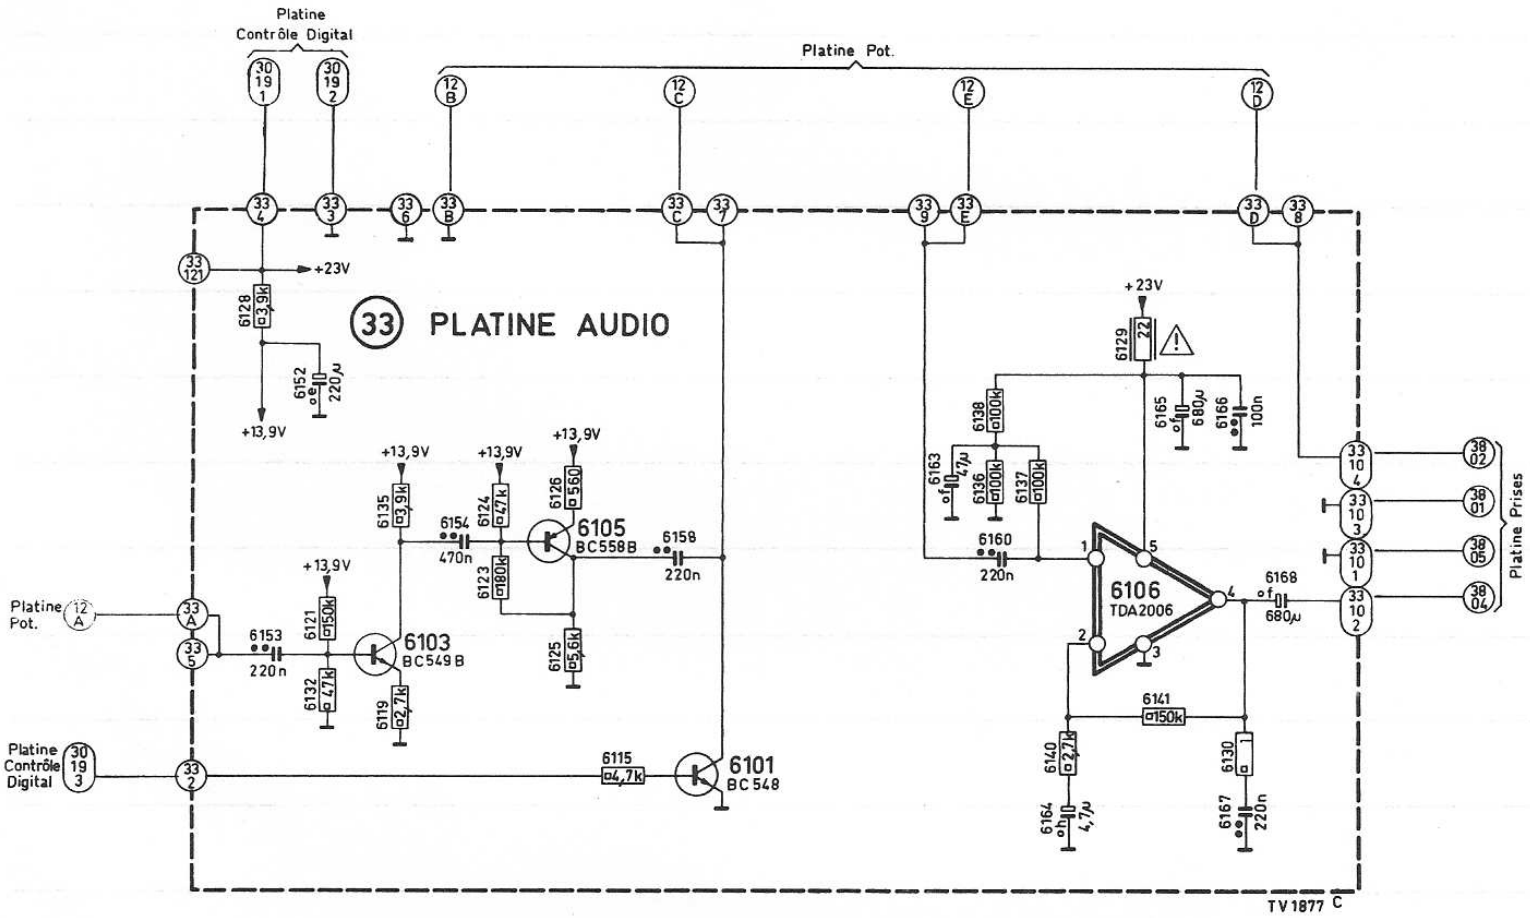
Platine Contrôle Digital

30 19 1

30 19 2

Platine Pot.

12 B

12 C

12 E

12 D

33 4

33 3

33 6

33 B

33 C

33 7

33 9

33 E

33 D

33 8

33 121

+23V

6128 3,9k

33 PLATINE AUDIO

6152 220µ

+13,9V

+23V

6129 22

6138 100k

6165 680µ

6166 100n

6163 47µ

6136 100k

6137 100k

33 10 4

38 02

33 10 3

38 01

33 10 1

38 05

33 10 2

38 04

Platine Prises

+13,9V

+13,9V

+13,9V

6135 3,9k

6154 470n

6124 47k

6126 560

6105 BC558B

6158 220n

6160 220n

1

5

6106 TDA2006

4

6168 680µ

+13,9V

6123 180k

2

3

Platine Pot. 12 A

33 A

33 5

6153 220n

6121 150k

6103 BC549B

6125 5,6k

6141 150k

6132 47k

6119 2,7k

6140 2,7k

6130

Platine Contrôle Digital 30 19 3

33 2

6115 4,7k

6101 BC 548

6164 4,7µ

6167 220n

TV 1877 C